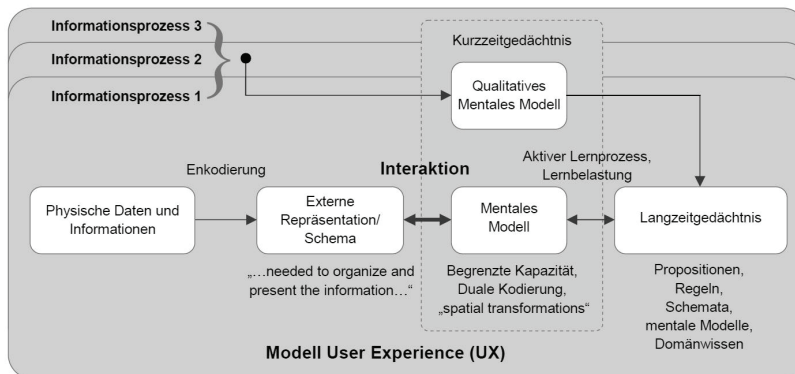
Informationsprozess 3

Informationsprozess 2

Informationsprozess 1

Kurzzeitgedächtnis

Qualitatives Mentales Modell

Enkodierung

Interaktion

Aktiver Lernprozess, Lernbelastung

Physische Daten und Informationen

Externe Repräsentation/ Schema

Mentales Modell

Langzeitgedächtnis

„…needed to organize and present the information…“

Begrenzte Kapazität, Duale Kodierung, „spatial transformations“

Propositionen, Regeln, Schemata, mentale Modelle, Domänwissen

Modell User Experience (UX)